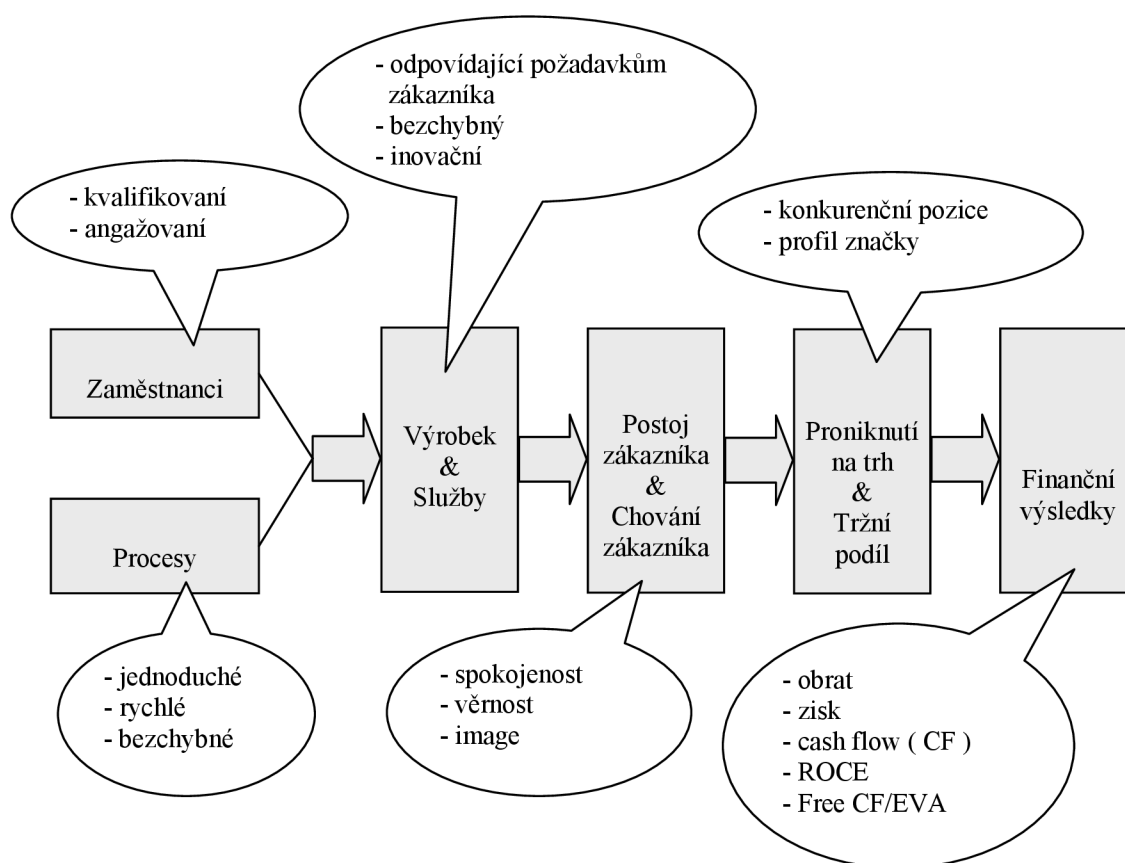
- odpovídající požadavkům zákazníka
- bezchybný
- inovační

- kvalifikovaní
- angažovaní

- konkurenční pozice
- profil značky

Zaměstnanci

Procesy

Výrobek & Služby

Postoj zákazníka & Chování zákazníka

Proniknutí na trh & Tržní podíl

Finanční výsledky

- jednoduché
- rychlé
- bezchybné

- spokojenost
- věrnost
- image

- obrat
- zisk
- cash flow ( CF )
- ROCE
- Free CF/EVA